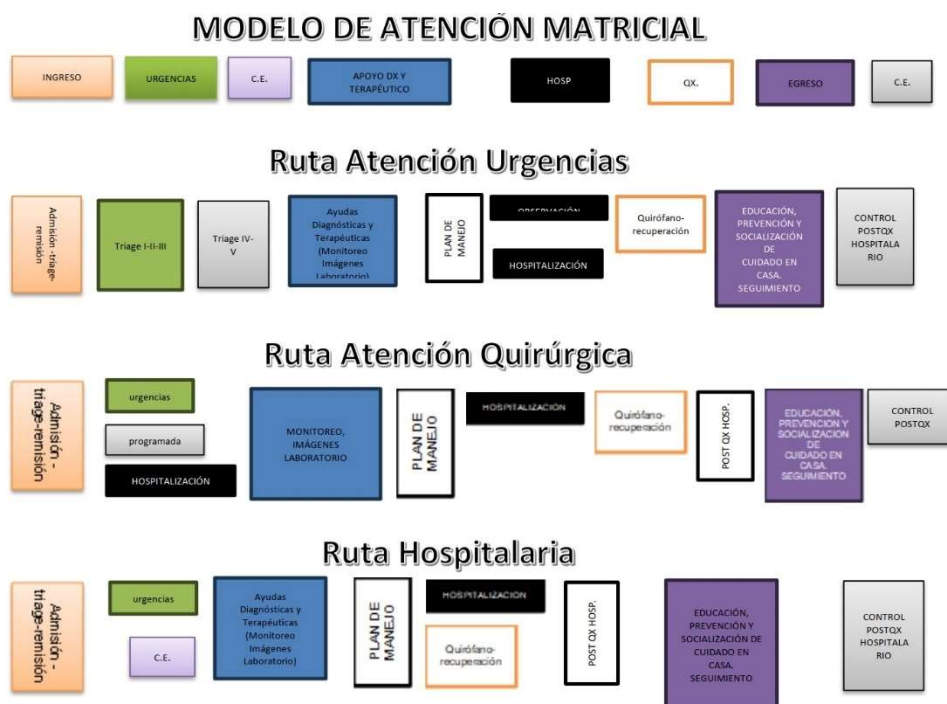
MODELO DE ATENCIÓN MATRICIAL

INGRESO

URGENCIAS

C.E.

APOYO DX Y TERAPÉUTICO

HOSP

QX.

EGRESO

C.E.

Ruta Atención Urgencias

Admisión -triage-remisión

Triage I-II-III

Triage IV-V

Ayudas Diagnósticas y Terapéuticas (Monitoreo Imágenes Laboratorio)

PLAN DE MANEJO

OBSERVACIÓN

HOSPITALIZACIÓN

Quirófano-recuperación

EDUCACIÓN, PREVENCIÓN Y SOCIALIZACIÓN DE CUIDADO EN CASA. SEGUIMIENTO

CONTROL POSTQX HOSPITALARIO

Ruta Atención Quirúrgica

Admisión -triage-remisión

urgencias

programada

HOSPITALIZACIÓN

MONITOREO, IMÁGENES LABORATORIO

PLAN DE MANEJO

HOSPITALIZACIÓN

Quirófano-recuperación

POST QX HOSP.

EDUCACIÓN, PREVENCION Y SOCIALIZACION DE CUIDADO EN CASA. SEGUIMIENTO

CONTROL POSTQX

Ruta Hospitalaria

Admisión -triage-remisión

urgencias

C.E.

Ayudas Diagnósticas y Terapéuticas (Monitoreo Imágenes Laboratorio)

PLAN DE MANEJO

HOSPITALIZACION

Quirófano-recuperación

POST QX HOSP.

EDUCACIÓN, PREVENCIÓN Y SOCIALIZACIÓN DE CUIDADO EN CASA. SEGUIMIENTO

CONTROL POSTQX HOSPITALARIO